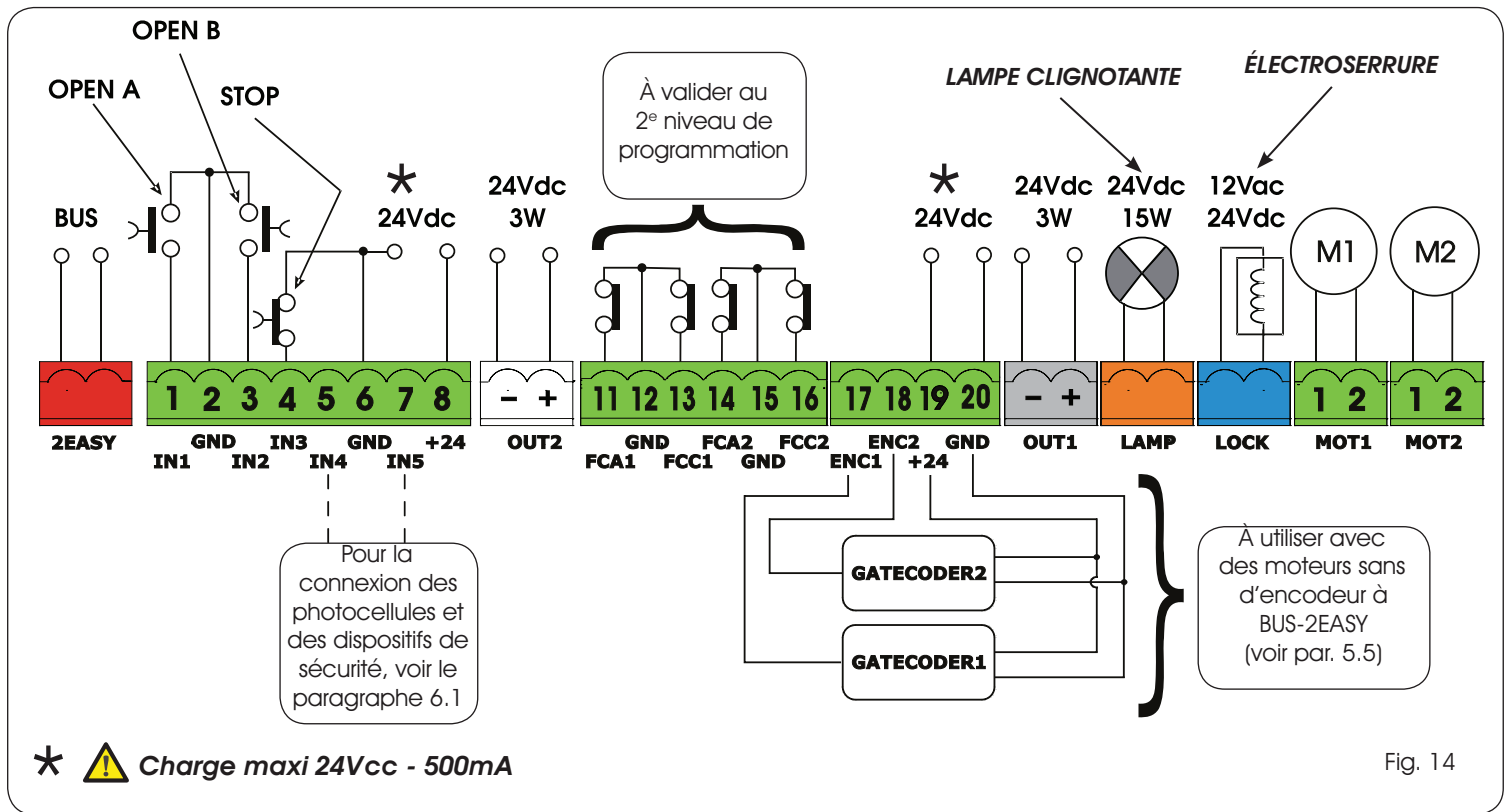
OPEN B

OPEN A

STOP

À valider au 2$^{e}$ niveau de programmation

LAMPE CLIGNOTANTE

ÉLECTROSERRURE

BUS

*
24Vdc

24Vdc
3W

*
24Vdc

24Vdc
3W

24Vdc
15W

12Vac
24Vdc

M1

M2

1 2 3 4 5 6 7 8

– +

11 12 13 14 15 16

17 18 19 20

– +

1 2

1 2

2EASY

GND
IN1

IN2

IN3

GND

+24

IN4

IN5

OUT2

GND

FCA1

FCC1

FCA2

GND

FCC2

ENC2

ENC1

GND

+24

OUT1

LAMP

LOCK

MOT1

MOT2

Pour la connexion des photocellules et des dispositifs de sécurité, voir le paragraphe 6.1

GATECODER2

GATECODER1

À utiliser avec des moteurs sans d'encodeur à BUS-2EASY (voir par. 5.5)

* Charge maxi 24Vcc - 500mA

Fig. 14